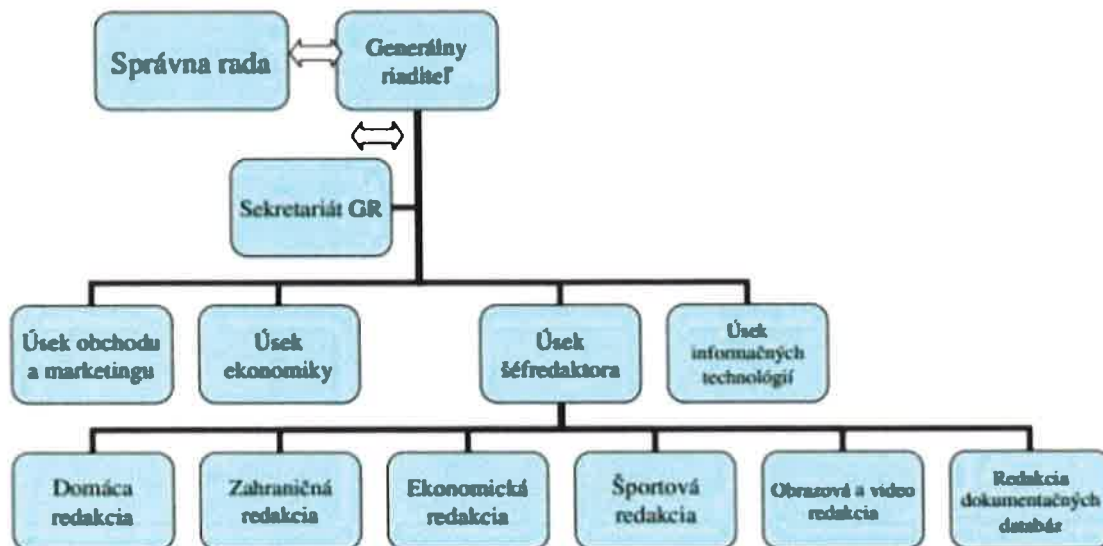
Správna rada

Generálny riaditeľ

Sekretariát GR

Úsek obchodu a marketingu

Úsek ekonomiky

Úsek šéfredaktora

Úsek informačných technológií

Domáca redakcia

Zahraničná redakcia

Ekonomická redakcia

Športová redakcia

Obrazová a video redakcia

Redakcia dokumentačných databáz